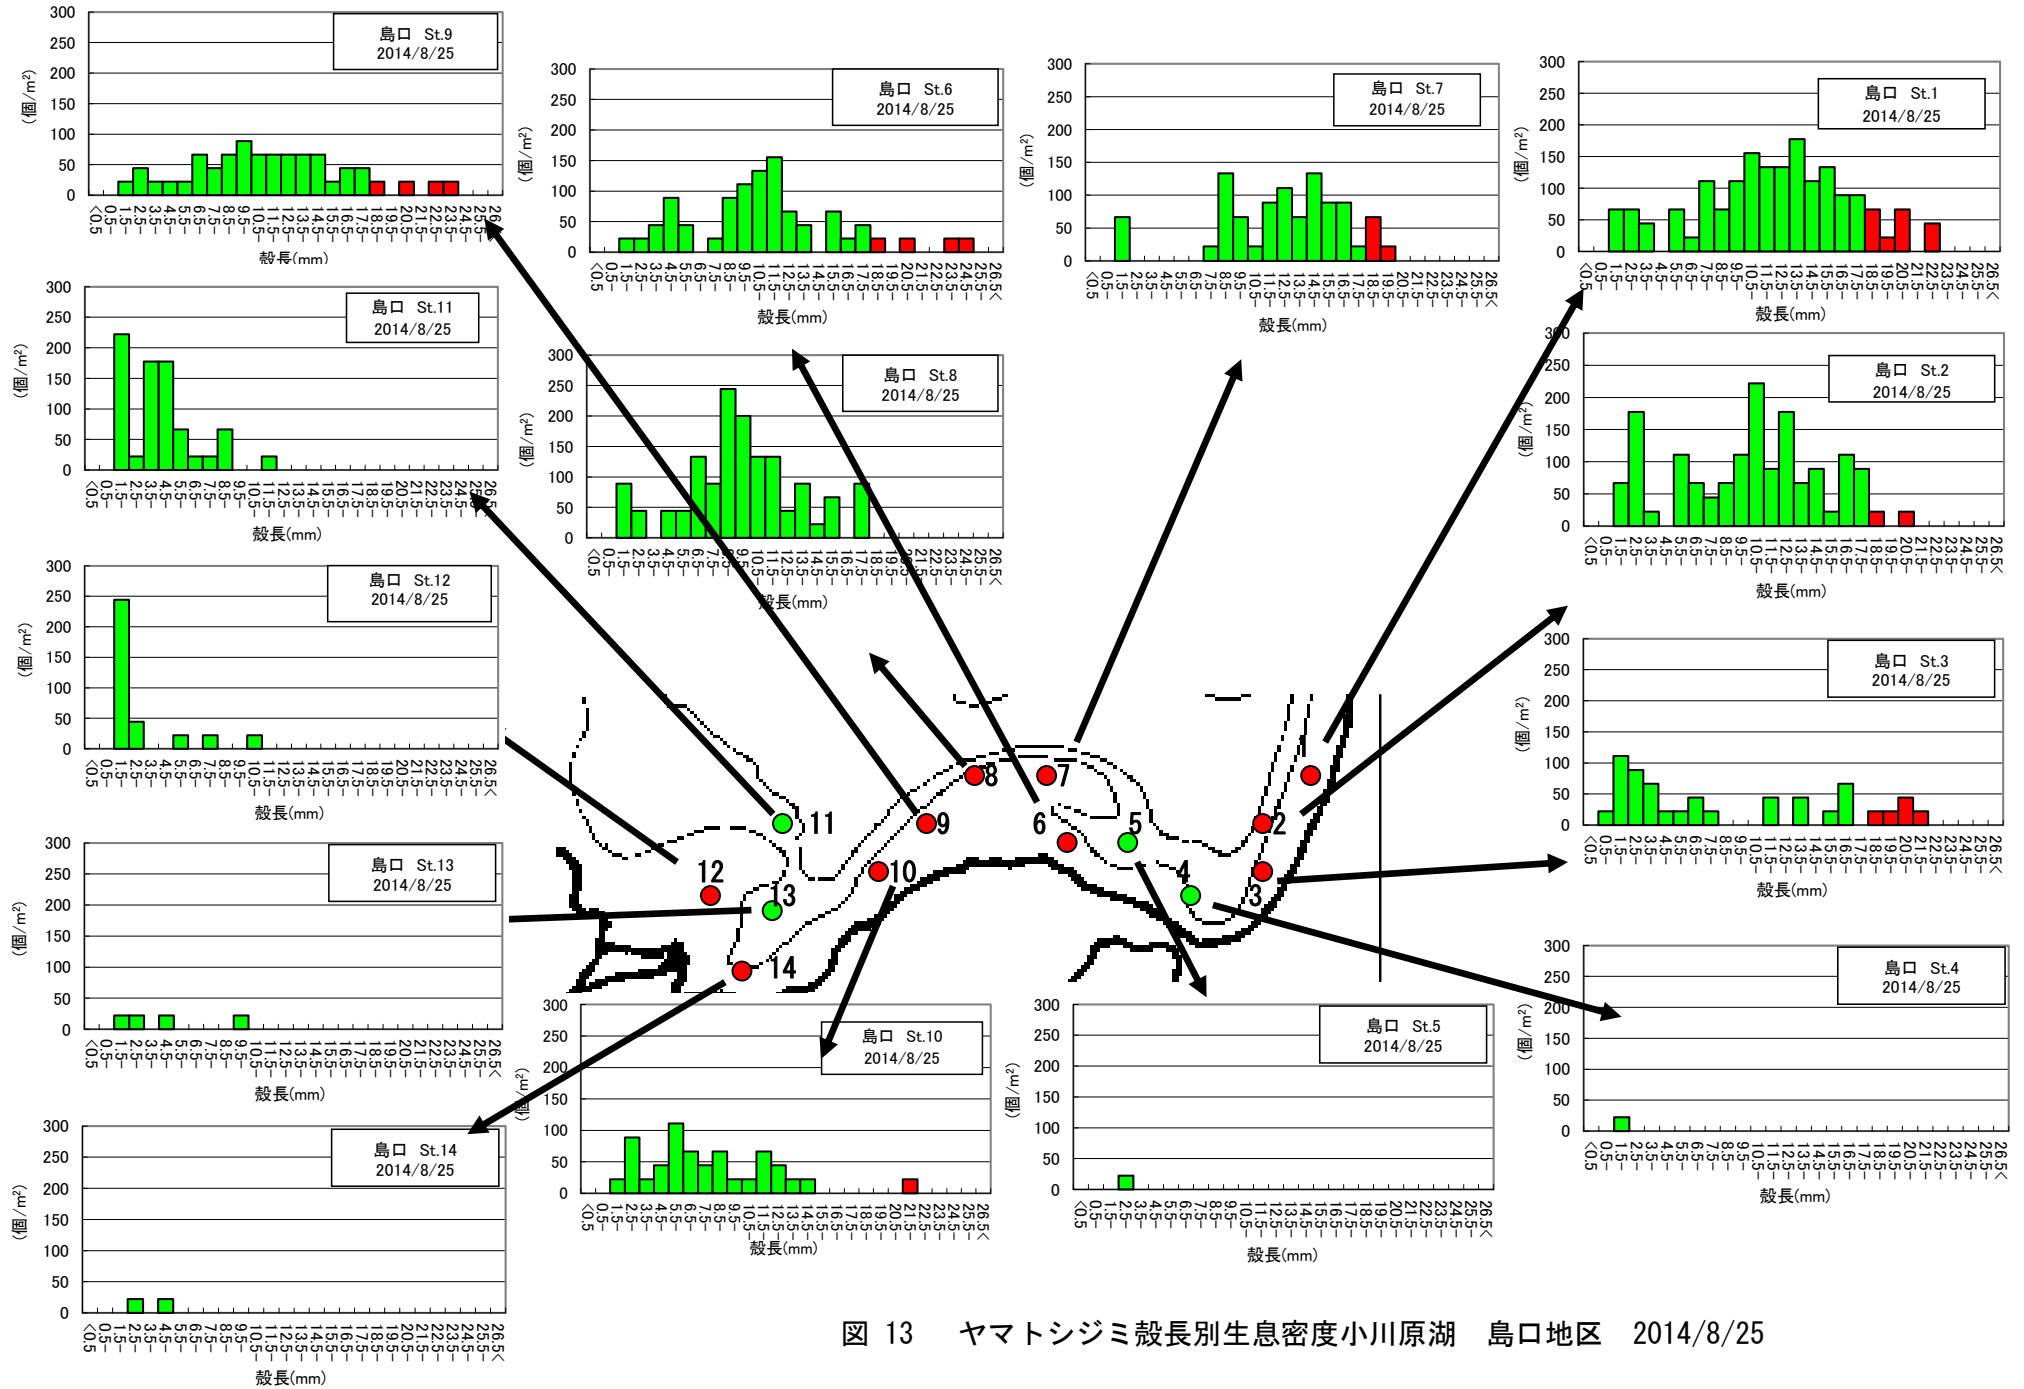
島口 St.9
2014/8/25

300
250
200
150
100
50
0

(個/m²)

<0.5 0.5- 1.5- 2.5- 3.5- 4.5- 5.5- 6.5- 7.5- 8.5- 9.5- 10.5- 11.5- 12.5- 13.5- 14.5- 15.5- 16.5- 17.5- 18.5- 19.5- 20.5- 21.5- 22.5- 23.5- 24.5- 25.5- 26.5<

殻長(mm)

島口 St.6
2014/8/25

島口 St.7
2014/8/25

島口 St.1
2014/8/25

島口 St.11
2014/8/25

島口 St.8
2014/8/25

島口 St.2
2014/8/25

島口 St.12
2014/8/25

島口 St.3
2014/8/25

島口 St.13
2014/8/25

島口 St.4
2014/8/25

島口 St.10
2014/8/25

島口 St.5
2014/8/25

島口 St.14
2014/8/25

1 2 3 4 5 6 7 8 9 10 11 12 13 14

図 13 ヤマトシジミ殻長別生息密度小川原湖 島口地区 2014/8/25